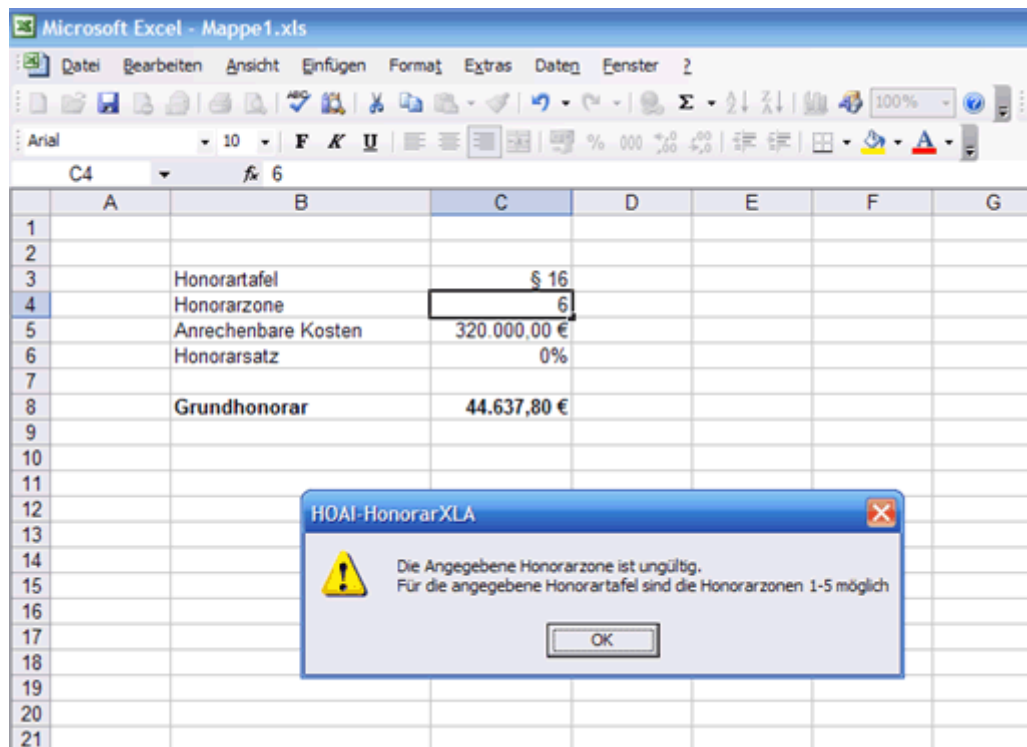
Microsoft Excel - Mappe1.xls

Datei Bearbeiten Ansicht Einfügen Format Extras Daten Fenster ?

100%

Arial 10 F K U % 000

C4 $f_x$ 6

| | A | B | C | D | E | F | G |
|---|---|---|---|---|---|---|---|
| 1 | | | | | | | |
| 2 | | | | | | | |
| 3 | | Honorartafel | § 16 | | | | |
| 4 | | Honorarzone | 6 | | | | |
| 5 | | Anrechenbare Kosten | 320.000,00 € | | | | |
| 6 | | Honorarsatz | 0% | | | | |
| 7 | | | | | | | |
| 8 | | Grundhonorar | 44.637,80 € | | | | |
| 9 | | | | | | | |
| 10 | | | | | | | |
| 11 | | | | | | | |
| 12 | | | | | | | |
| 13 | | | | | | | |
| 14 | | | | | | | |
| 15 | | | | | | | |
| 16 | | | | | | | |
| 17 | | | | | | | |
| 18 | | | | | | | |
| 19 | | | | | | | |
| 20 | | | | | | | |
| 21 | | | | | | | |

HOAI-HonorarXLA

Die Angegebene Honorarzone ist ungültig.
Für die angegebene Honorartafel sind die Honorarzonen 1-5 möglich

OK